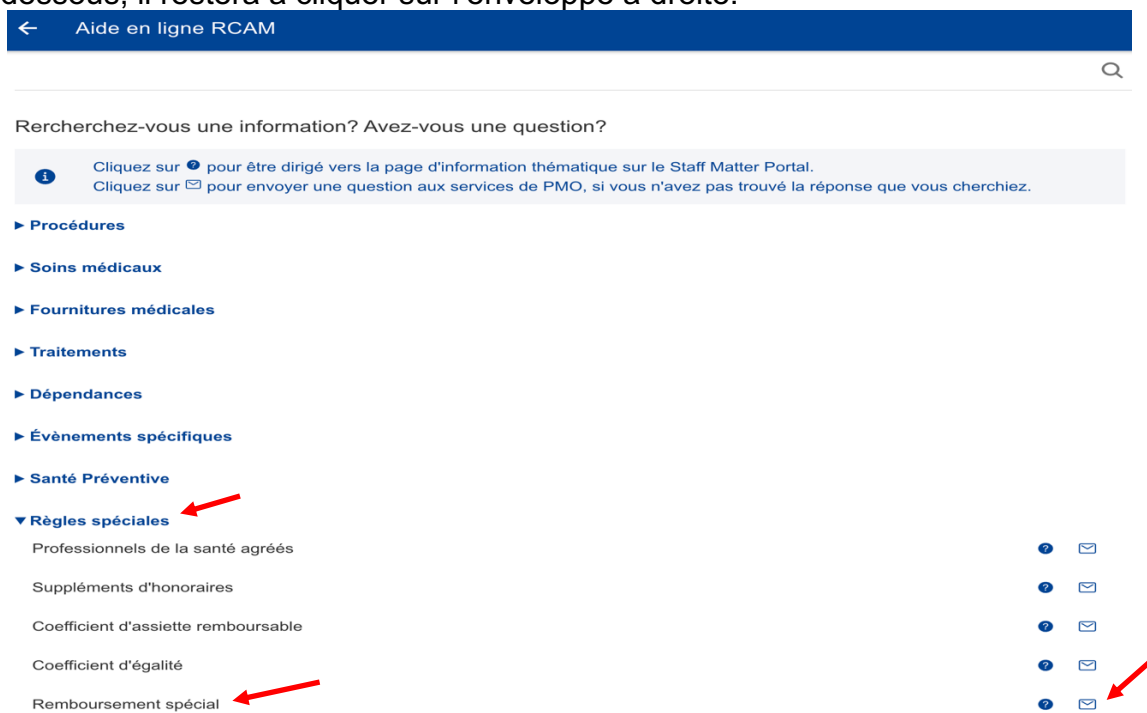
dessous, il restera à cliquer sur l'enveloppe à droite.

← Aide en ligne RCAM

Rercherchez-vous une information? Avez-vous une question?

Cliquez sur pour être dirigé vers la page d'information thématique sur le Staff Matter Portal.
Cliquez sur pour envoyer une question aux services de PMO, si vous n'avez pas trouvé la réponse que vous cherchiez.

▸ Procédures

▸ Soins médicaux

▸ Fournitures médicales

▸ Traitements

▸ Dépendances

▸ Évènements spécifiques

▸ Santé Préventive

▾ Règles spéciales

Professionnels de la santé agréés

Suppléments d'honoraires

Coefficient d'assiette remboursable

Coefficient d'égalité

Remboursement spécial